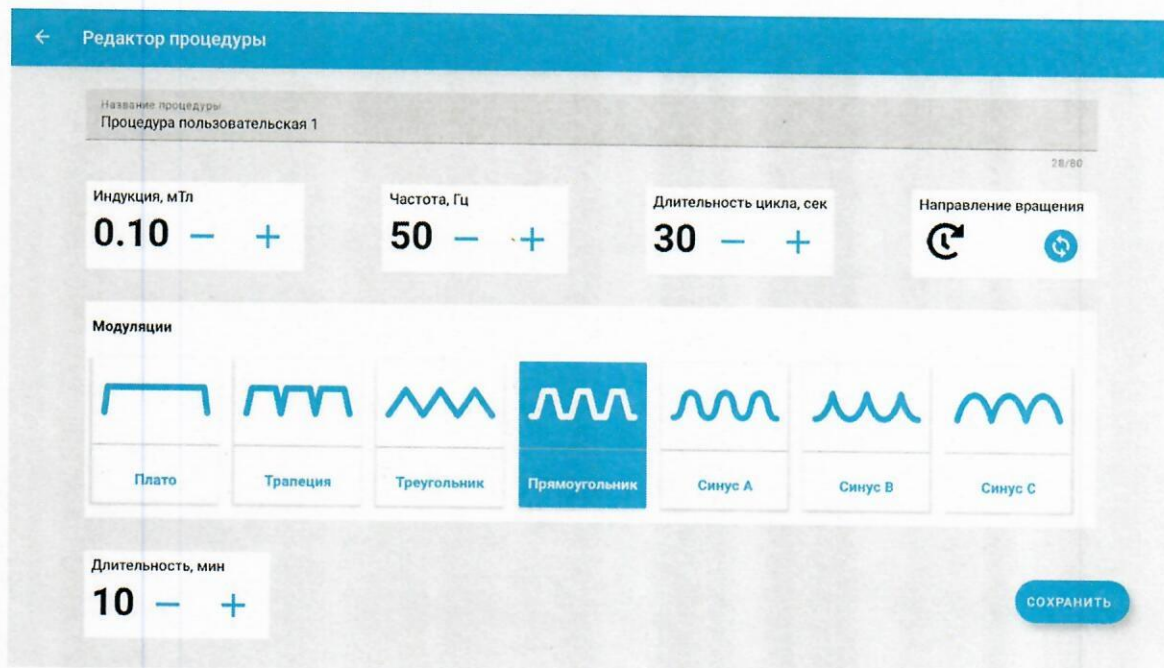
← Редактор процедуры

Название процедуры
Процедура пользовательская 1

28/80

Индукция, мТл
0.10 − +

Частота, Гц
50 − +

Длительность цикла, сек
30 − +

Направление вращения

Модуляции

Плато

Трапеция

Треугольник

Прямоугольник

Синус А

Синус В

Синус С

Длительность, мин
10 − +

СОХРАНИТЬ